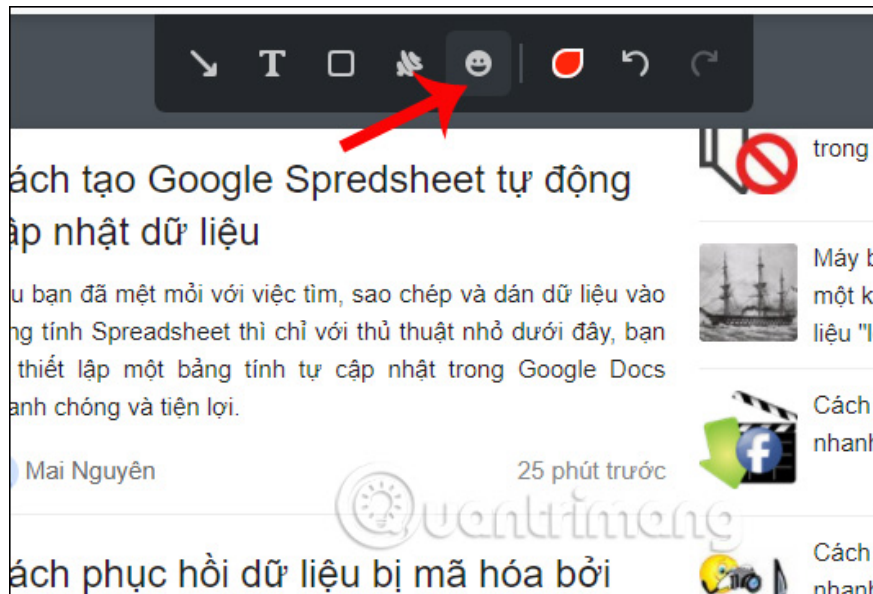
T

ách tạo Google Spredsheet tự động ập nhật dữ liệu

u bạn đã mệt mỏi với việc tìm, sao chép và dán dữ liệu vào ng tính Spreadsheet thì chỉ với thủ thuật nhỏ dưới đây, bạn thiết lập một bảng tính tự cập nhật trong Google Docs anh chóng và tiện lợi.

Mai Nguyên

25 phút trước

ách phục hồi dữ liệu bị mã hóa bởi

trong

Máy b
một k
liệu "

Cách
nhanh

Cách
nhanh

Quantrimang